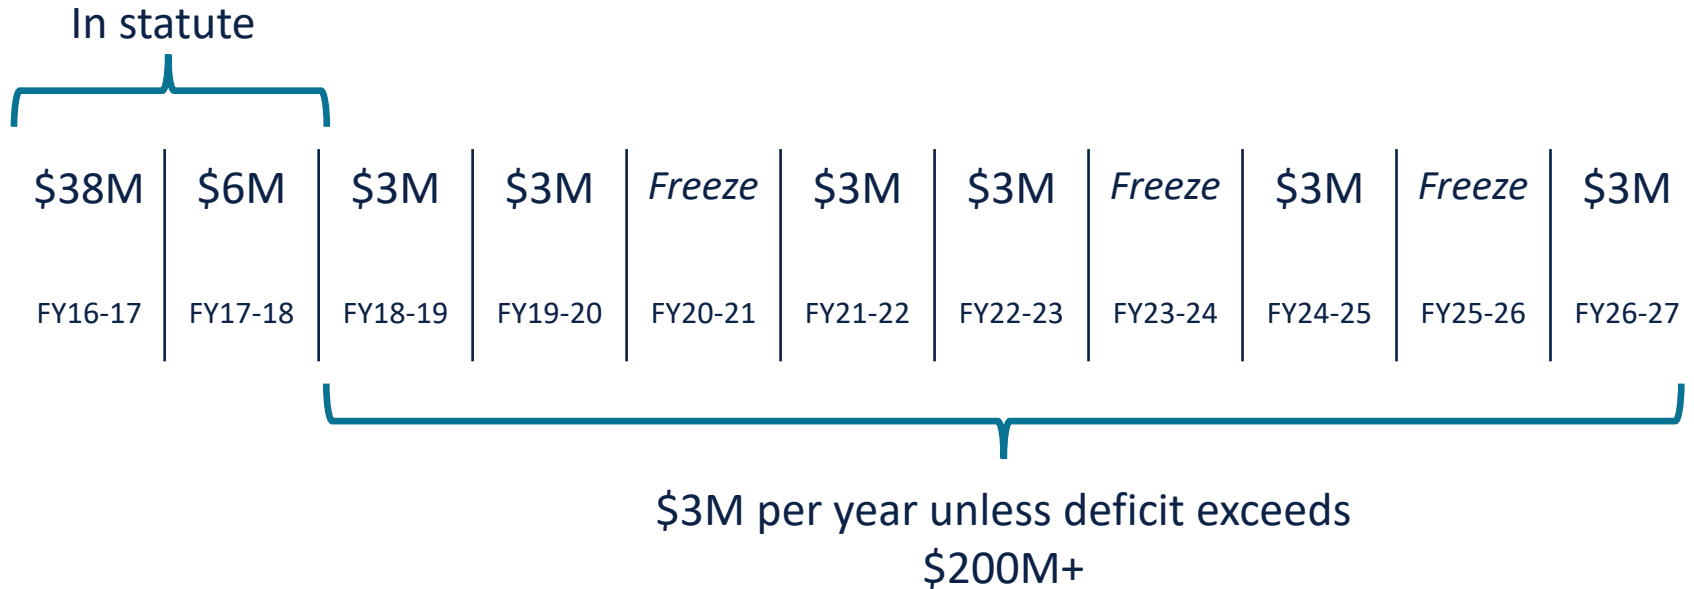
In statute

| \$38M | \$6M | \$3M | \$3M | *Freeze* | \$3M | \$3M | *Freeze* | \$3M | *Freeze* | \$3M |
|---|---|---|---|---|---|---|---|---|---|---|
| FY16-17 | FY17-18 | FY18-19 | FY19-20 | FY20-21 | FY21-22 | FY22-23 | FY23-24 | FY24-25 | FY25-26 | FY26-27 |

\$3M per year unless deficit exceeds \$200M+